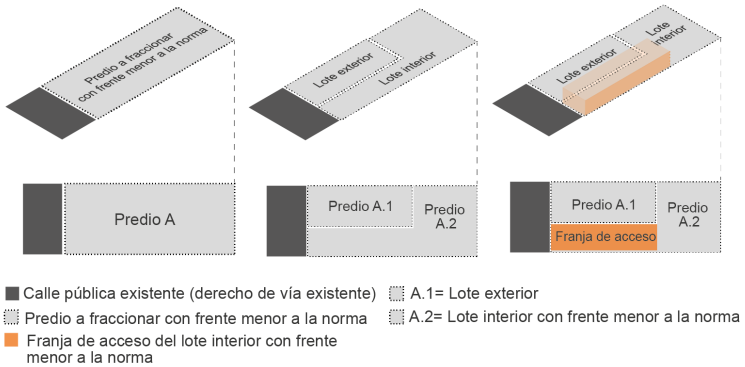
Predio a fraccionar con frente menor a la norma

Lote exterior

Lote interior

Lote exterior

Lote interior

Predio A

Predio A.1

Predio A.2

Predio A.1

Predio A.2

Franja de acceso

Calle pública existente (derecho de vía existente)

Predio a fraccionar con frente menor a la norma

Franja de acceso del lote interior con frente menor a la norma

A.1= Lote exterior

A.2= Lote interior con frente menor a la norma